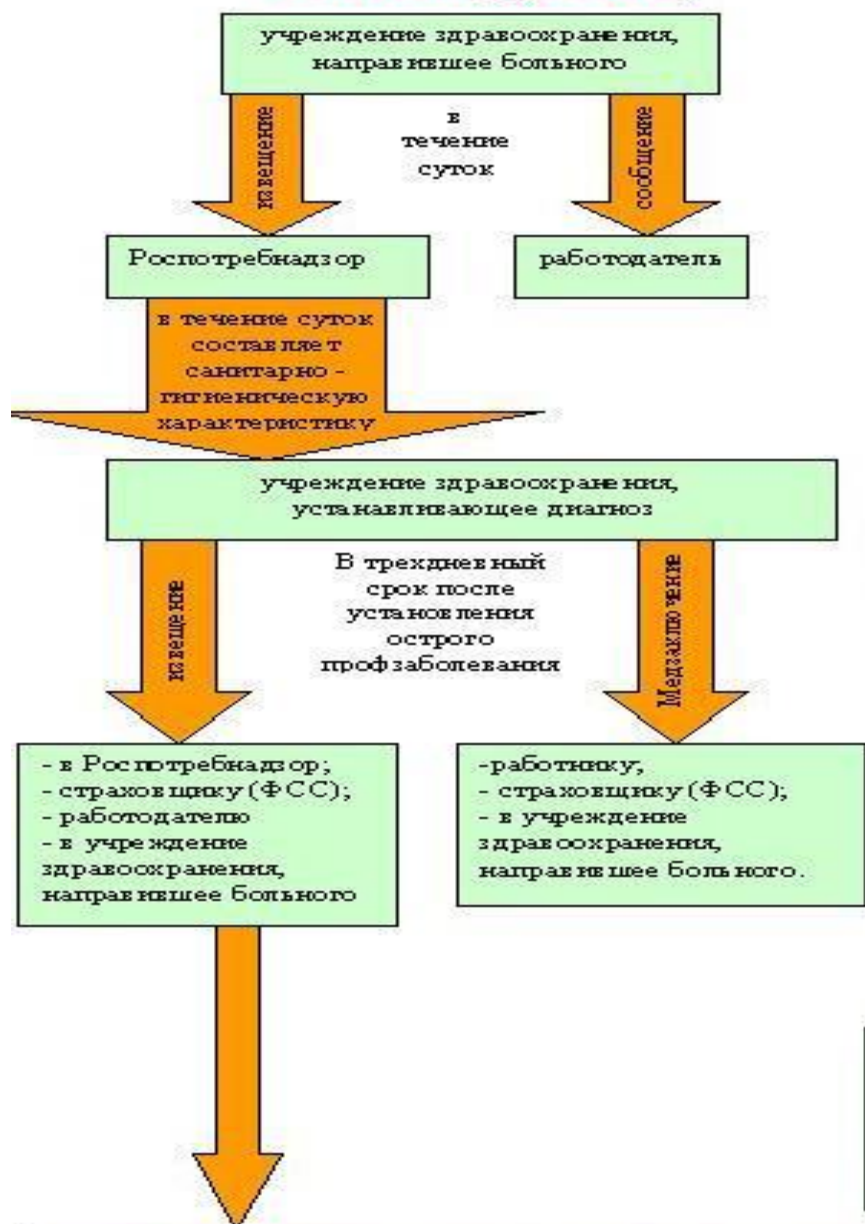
учреждение здравоохранения, направившее больного

извещение

в течение суток

сообщение

Роспотребнадзор

работодатель

в течение суток составляет санитарно - гигиеническую характеристику

учреждение здравоохранения, устанавливающее диагноз

извещение

В трехдневный срок после установления острого профзаболевания

Медзаключение

- в Роспотребнадзор;
- страховщику (ФСС);
- работодателю
- в учреждение здравоохранения, направившее больного

-работнику,
- страховщику (ФСС);
- в учреждение здравоохранения, направившее больного.